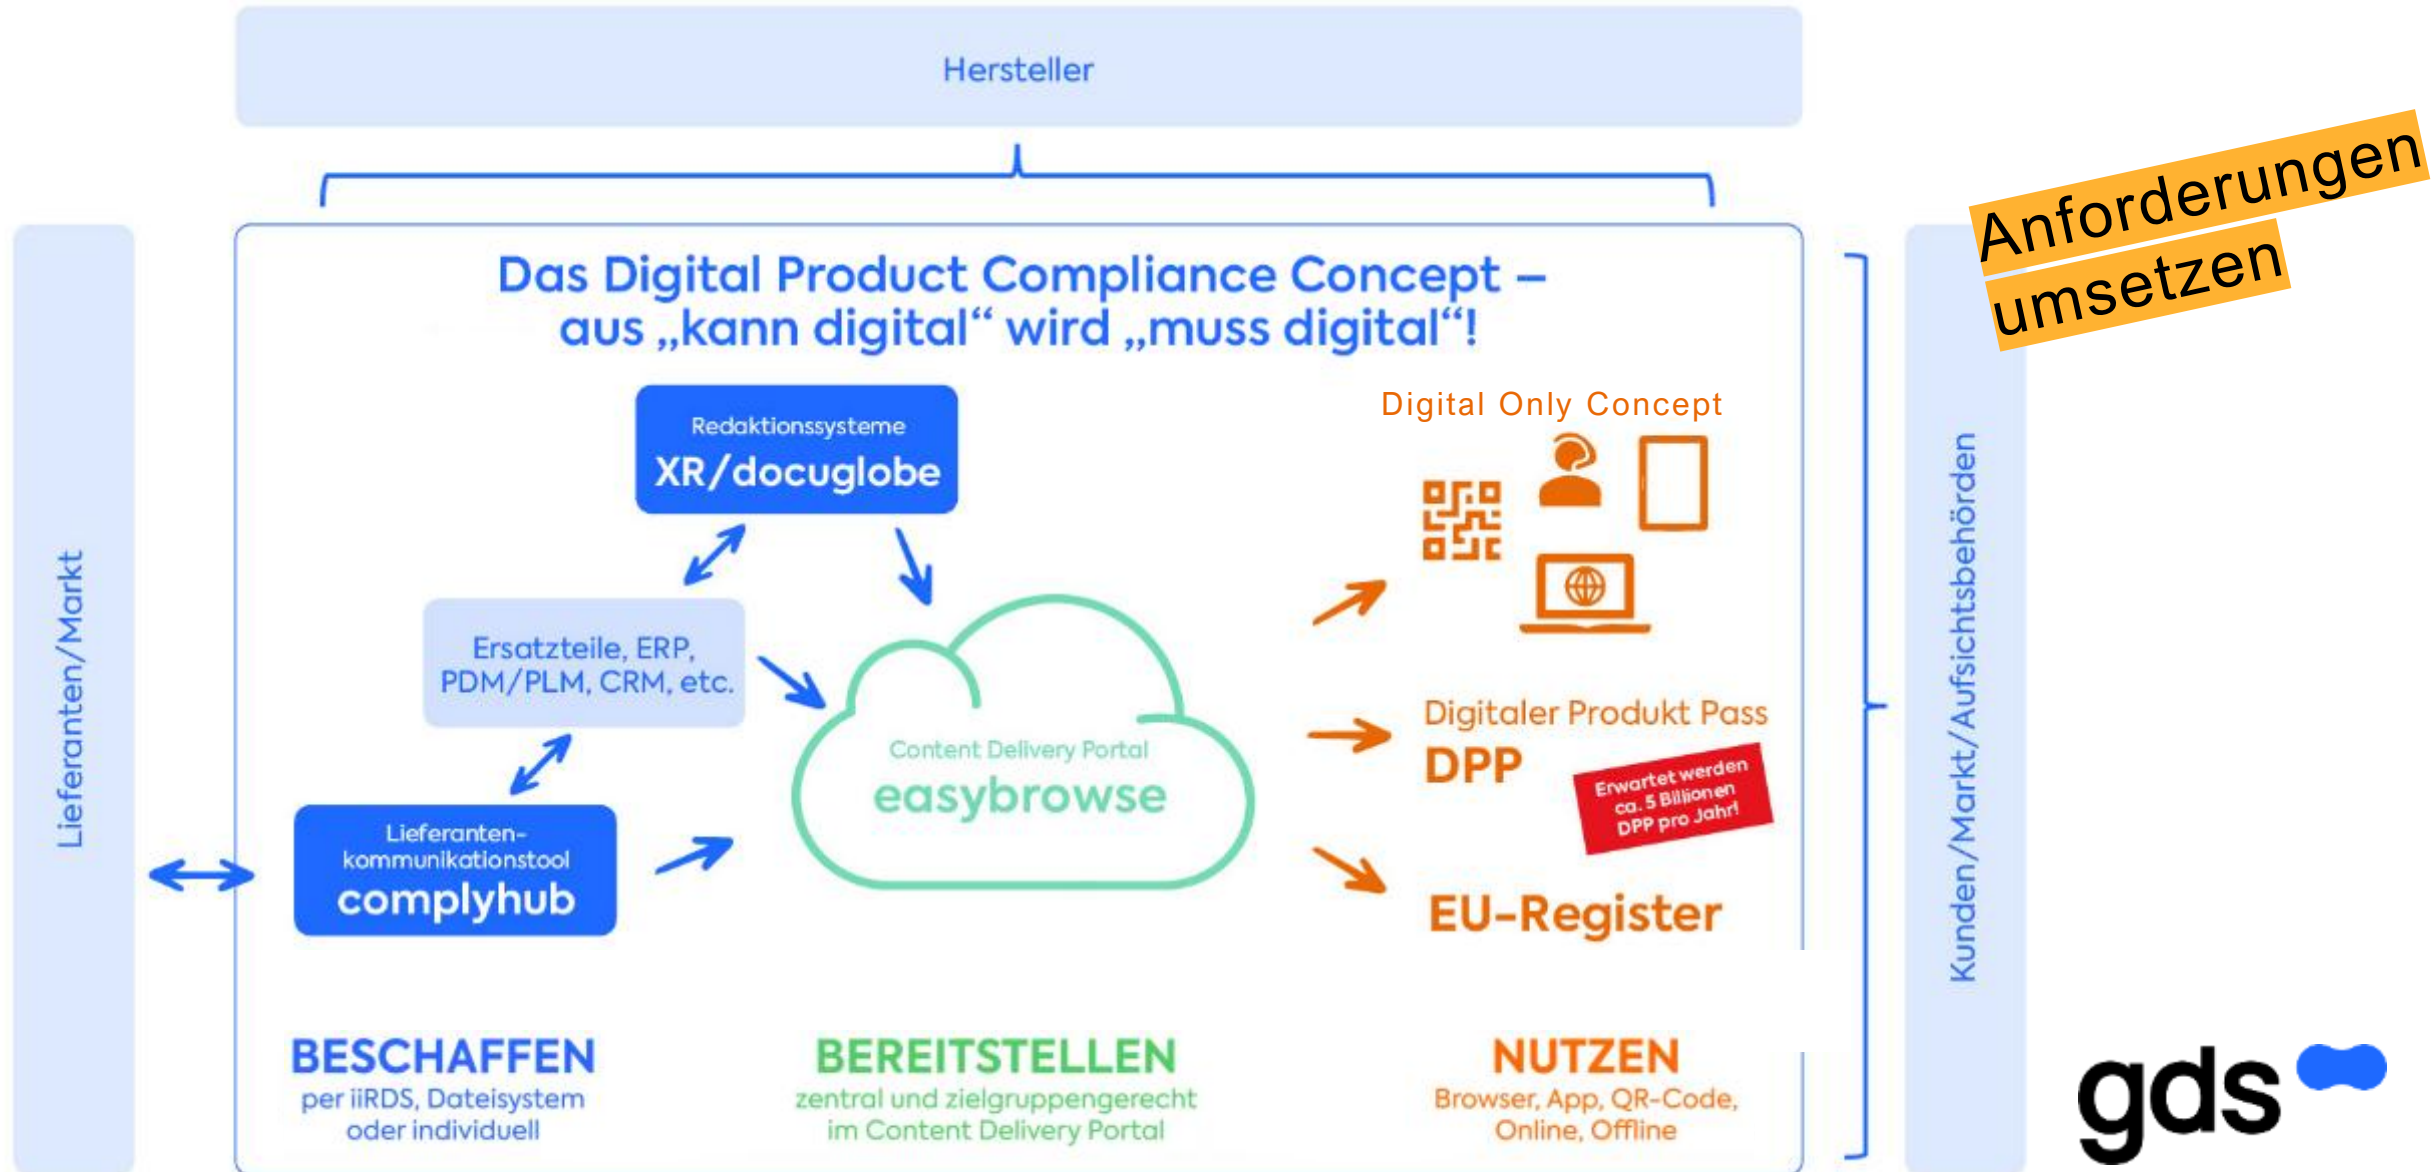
Hersteller

Anforderungen umsetzen

Lieferanten/Markt

Das Digital Product Compliance Concept – aus „kann digital“ wird „muss digital“!

Redaktionssysteme
XR/docuglobe

Ersatzteile, ERP, PDM/PLM, CRM, etc.

Lieferanten-kommunikationstool
complyhub

Content Delivery Portal
easybrowse

Digital Only Concept

Digitaler Produkt Pass
DPP

Erwartet werden ca. 5 Billionen DPP pro Jahr!

EU-Register

Kunden/Markt/Aufsichtsbehörden

BESCHAFFEN
per iiRDS, Dateisystem oder individuell

BEREITSTELLEN
zentral und zielgruppengerecht im Content Delivery Portal

NUTZEN
Browser, App, QR-Code, Online, Offline

gds